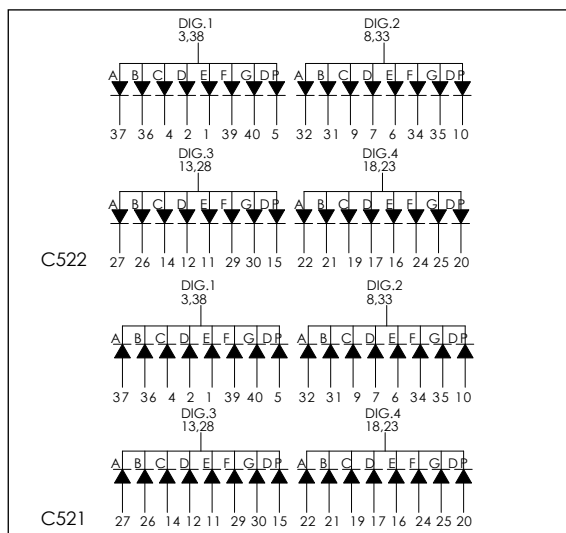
DIG.1
3,38

DIG.2
8,33

A B C D E F G DP
37 36 4 2 1 39 40 5

A B C D E F G DP
32 31 9 7 6 34 35 10

DIG.3
13,28

DIG.4
18,23

A B C D E F G DP
27 26 14 12 11 29 30 15

A B C D E F G DP
22 21 19 17 16 24 25 20

C522

DIG.1
3,38

DIG.2
8,33

A B C D E F G DP
37 36 4 2 1 39 40 5

A B C D E F G DP
32 31 9 7 6 34 35 10

DIG.3
13,28

DIG.4
18,23

A B C D E F G DP
27 26 14 12 11 29 30 15

A B C D E F G DP
22 21 19 17 16 24 25 20

C521